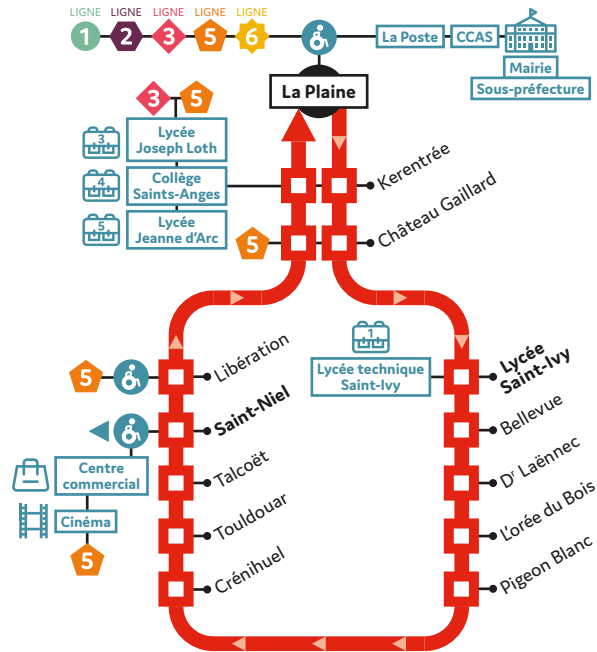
LIGNE 1 LIGNE 2 LIGNE 3 LIGNE 5 LIGNE 6

La Poste
CCAS
Mairie
Sous-préfecture

La Plaine

3 5
3
Lycée Joseph Loth
4
Collège Saints-Anges
5
Lycée Jeanne d'Arc

Kerentrée
5
Château Gaillard

1
Lycée technique Saint-Ivy
Lycée Saint-Ivy
Bellevue
Dr Laënnec
L'orée du Bois
Pigeon Blanc

5
Libération
Saint-Niel
Centre commercial
Talcoët
Cinéma
Touldouar
5
Crénihuel